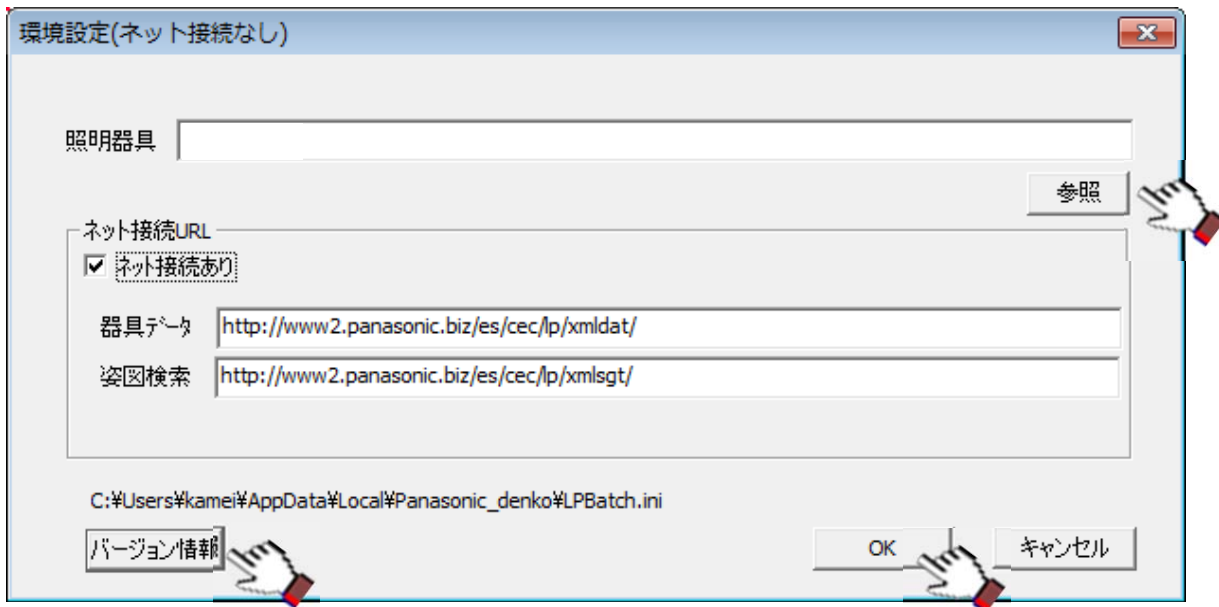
環境設定(ネット接続なし)

照明器具

参照

ネット接続URL

☑ ネット接続あり

器具データ http://www2.panasonic.biz/es/cec/lp/xmldat/

姿図検索 http://www2.panasonic.biz/es/cec/lp/xmlsgt/

C:¥Users¥kamei¥AppData¥Local¥Panasonic_denko¥LPBatch.ini

バージョン情報

OK

キャンセル